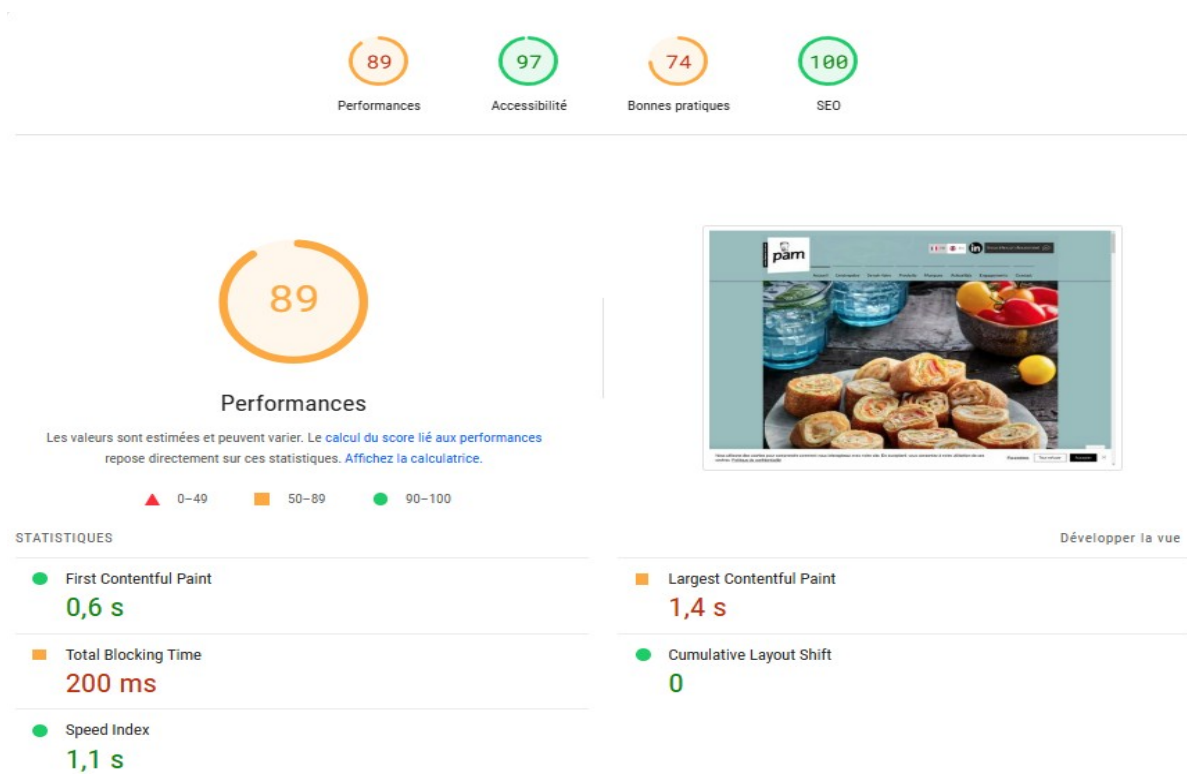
89
Performances

97
Accessibilité

74
Bonnes pratiques

100
SEO

89

Performances

Les valeurs sont estimées et peuvent varier. Le calcul du score lié aux performances repose directement sur ces statistiques. Affichez la calculatrice.

0–49 50–89 90–100

pam

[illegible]

STATISTIQUES

Développer la vue

First Contentful Paint
0,6 s

Largest Contentful Paint
1,4 s

Total Blocking Time
200 ms

Cumulative Layout Shift
0

Speed Index
1,1 s